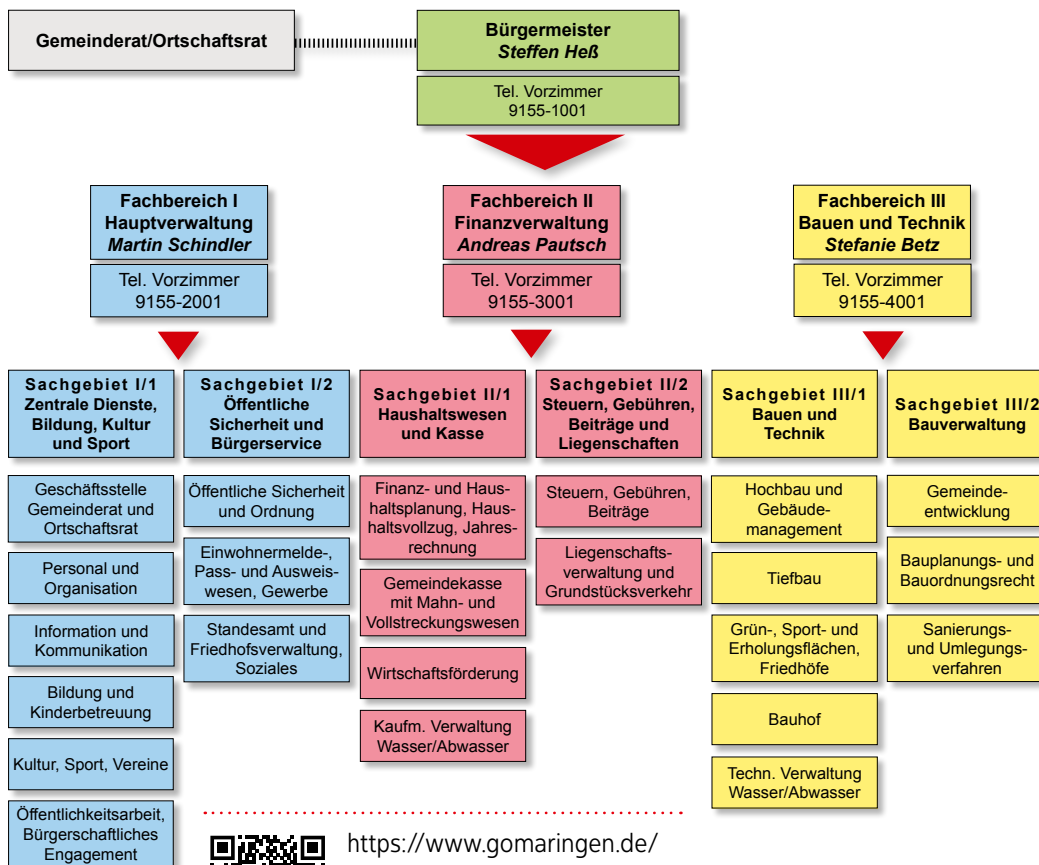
Gemeinderat/Ortschaftsrat

Bürgermeister
*Steffen Heß*

Tel. Vorzimmer
9155-1001

Fachbereich I
Hauptverwaltung
*Martin Schindler*

Tel. Vorzimmer
9155-2001

Sachgebiet I/1
Zentrale Dienste, Bildung, Kultur und Sport

Geschäftsstelle Gemeinderat und Ortschaftsrat

Personal und Organisation

Information und Kommunikation

Bildung und Kinderbetreuung

Kultur, Sport, Vereine

Öffentlichkeitsarbeit, Bürgerschaftliches Engagement

Sachgebiet I/2
Öffentliche Sicherheit und Bürgerservice

Öffentliche Sicherheit und Ordnung

Einwohnermelde-, Pass- und Ausweiswesen, Gewerbe

Standesamt und Friedhofsverwaltung, Soziales

Fachbereich II
Finanzverwaltung
*Andreas Pautsch*

Tel. Vorzimmer
9155-3001

Sachgebiet II/1
Haushaltswesen und Kasse

Finanz- und Haushaltsplanung, Haushaltsvollzug, Jahresrechnung

Gemeindekasse mit Mahn- und Vollstreckungswesen

Wirtschaftsförderung

Kaufm. Verwaltung Wasser/Abwasser

Sachgebiet II/2
Steuern, Gebühren, Beiträge und Liegenschaften

Steuern, Gebühren, Beiträge

Liegenschaftsverwaltung und Grundstücksverkehr

Fachbereich III
Bauen und Technik
*Stefanie Betz*

Tel. Vorzimmer
9155-4001

Sachgebiet III/1
Bauen und Technik

Hochbau und Gebäudemanagement

Tiefbau

Grün-, Sport- und Erholungsflächen, Friedhöfe

Bauhof

Techn. Verwaltung Wasser/Abwasser

Sachgebiet III/2
Bauverwaltung

Gemeindeentwicklung

Bauplanungs- und Bauordnungsrecht

Sanierungs- und Umlegungsverfahren

https://www.gomaringen.de/